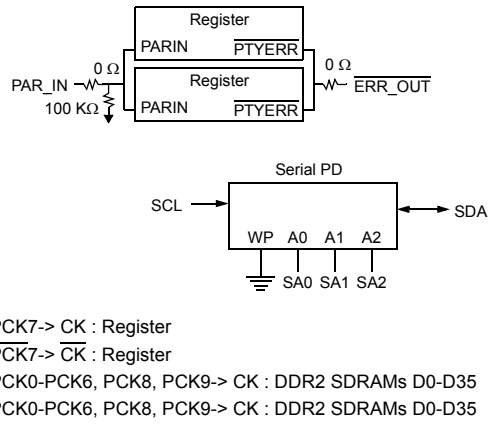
Register

PARIN $\overline{\text{PTYERR}}$

Register

PARIN $\overline{\text{PTYERR}}$

PAR_IN

0 Ω

100 KΩ

0 Ω

$\overline{\text{ERR\_OUT}}$

Serial PD

SCL

SDA

WP A0 A1 A2

SA0 SA1 SA2

PCK7-> CK : Register

$\overline{\text{PCK7}}$-> $\overline{\text{CK}}$ : Register

PCK0-PCK6, PCK8, PCK9-> CK : DDR2 SDRAMs D0-D35

PCK0-PCK6, PCK8, PCK9-> CK : DDR2 SDRAMs D0-D35